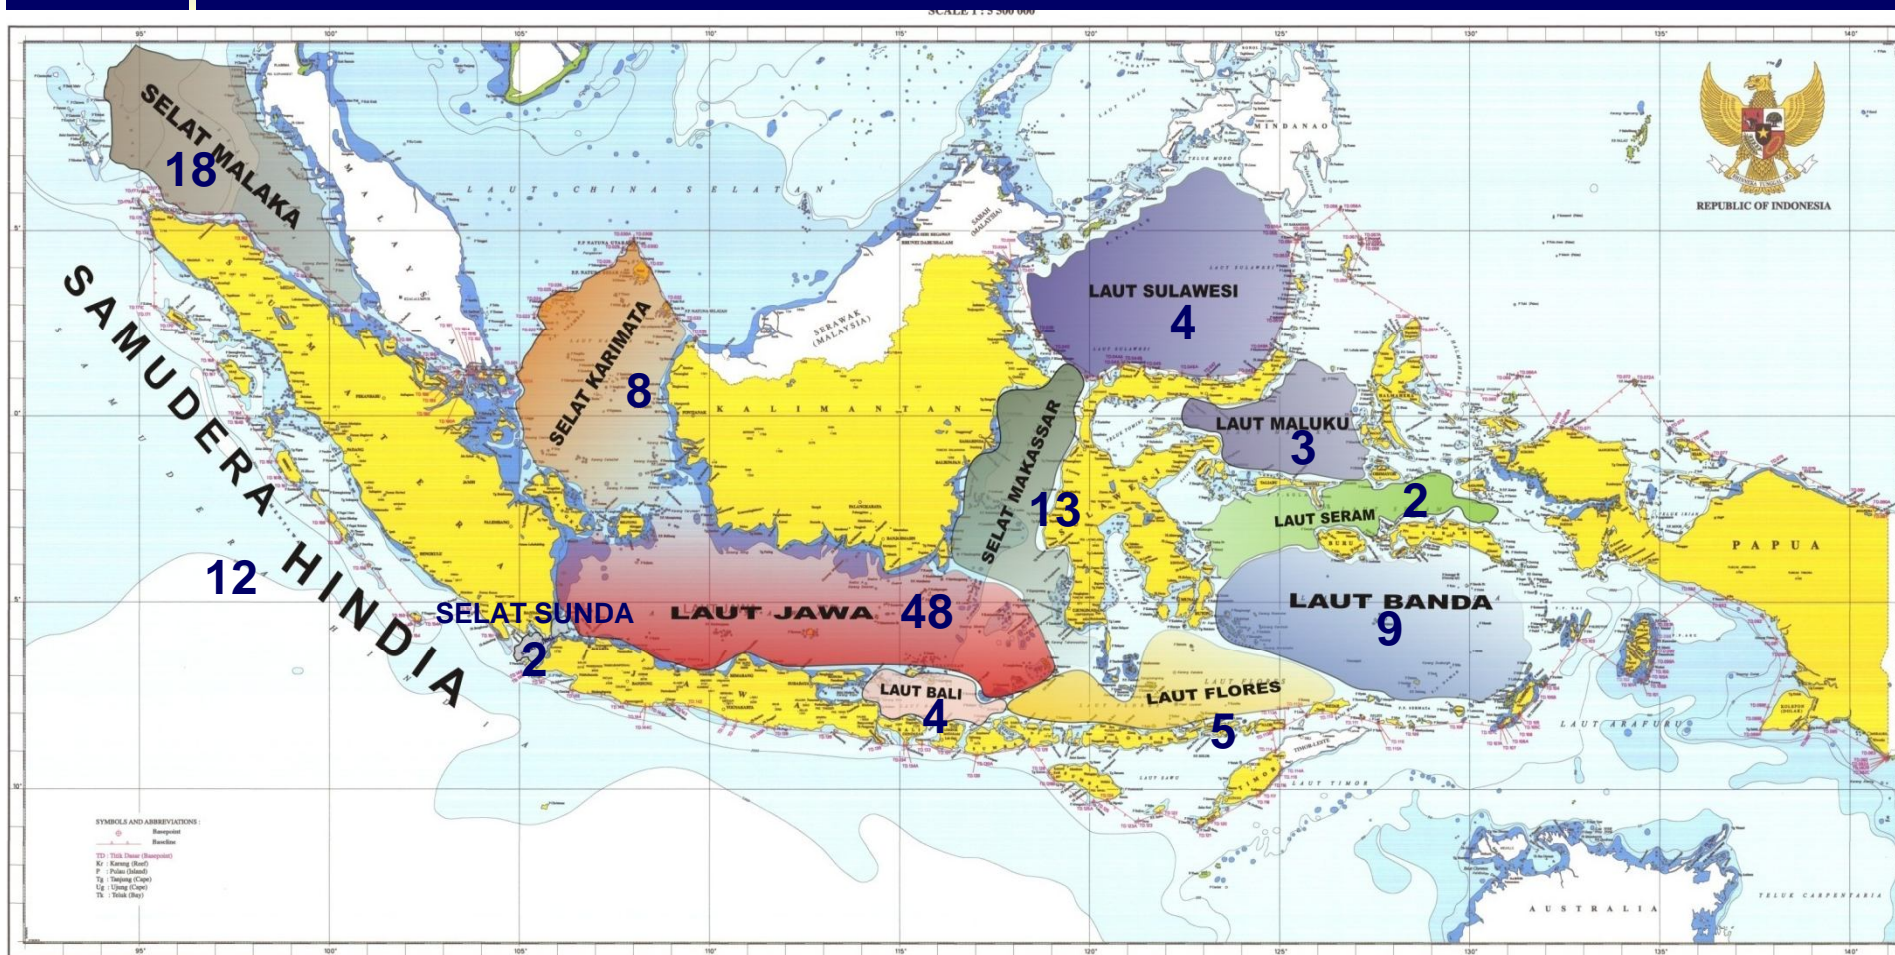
SCALE 1 : 5 500 000

95° 100° 105° 110° 115° 120° 125° 130° 135° 140°

REPUBLIC OF INDONESIA

SELAT MALAKA
18

LAUT CHINA SELATAN

MALAYSIA

SAMUDERA HINDIA
12

SUMATERA

SELAT KARIMATA
8

KALIMANTAN

SERAWAK (MALAYSIA)

SABAH (MALAYSIA)

LAUT SULAWESI
4

MINDANAO

LAUT MALUKU
3

SELAT MAKASSAR
13

LAUT SERAM
2

PAPUA

LAUT BANDA
9

SELAT SUNDA
2

LAUT JAWA
48

LAUT BALI
4

LAUT FLORES
5

LAUT ARAFURU

LAUT TIMOR

LAUT SAWU

AUSTRALIA

TELUK CARPENTARIA

SYMBOLS AND ABBREVIATIONS :
Basepoint
Baseline
TD : Titik Dasar (Basepoint)
Kr : Karang (Reef)
P : Pulau (Island)
Tg : Tanjung (Cape)
Ug : Ujung (Cape)
Tk : Teluk (Bay)